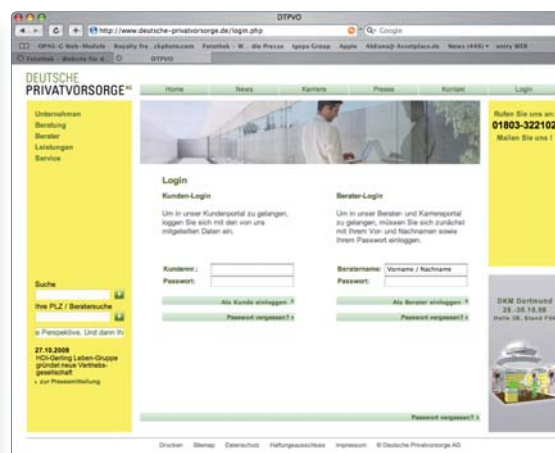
DTPVO

http://www.deutsche-privatvorsorge.de/login.php

Google

OPAS-C Web-Module Royalty fre...ckphoto.com Fotothek - W... die Presse Ipsos Group Apple Aldiana@ Assetplace.de News (444) entry WEB

Fotothek - Website für d... DTPVO

DEUTSCHE PRIVATVORSORGE AG

Home News Karriere Presse Kontakt Login

Unternehmen
Beratung
Berater
Leistungen
Service

Rufen Sie uns an
01803-322102
Mailen Sie uns !

Login

Kunden-Login

Um in unser Kundenportal zu gelangen, loggen Sie sich mit den von uns mitgeteilten Daten ein.

Kundennr.:
Passwort:

Als Kunde einloggen ›

Passwort vergessen? ›

Berater-Login

Um in unser Berater- und Karriereportal zu gelangen, müssen Sie sich zunächst mit Ihrem Vor- und Nachnamen sowie Ihrem Passwort einloggen.

Beratername: Vorname / Nachname
Passwort:

Als Berater einloggen ›

Passwort vergessen? ›

Suche

Ihre PLZ / Beratersuche

e Perspektive. Und dann ihr

27.10.2008
HDI-Gerling Leben-Gruppe gründet neue Vertriebsgesellschaft
› zur Pressemitteilung

DKM Dortmund
28.-30.10.08
Halle 3B, Stand F34

Passwort vergessen? ›

Drucken Sitemap Datenschutz Haftungsausschluss Impressum © Deutsche Privatvorsorge AG